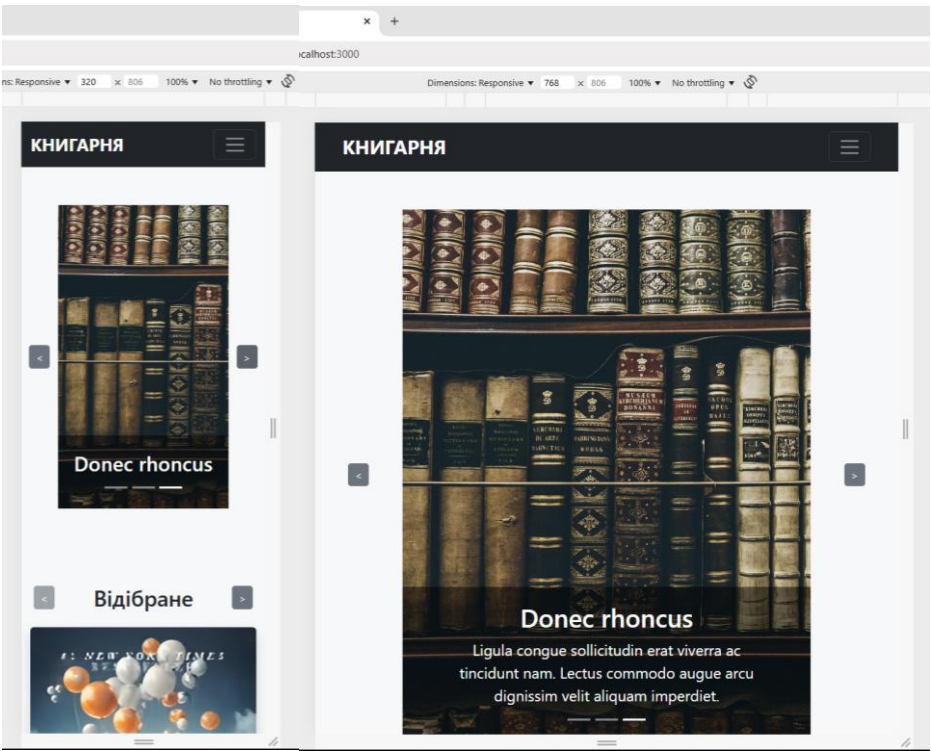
×
+
calhost:3000
ns: Responsive ▾ 320 × 806 100% ▾ No throttling ▾
Dimensions: Responsive ▾ 768 × 806 100% ▾ No throttling ▾

КНИГАРНЯ

<
>
Donec rhoncus

<
Відібране
>

#1 NEW YORK TIMES

КНИГАРНЯ

<
>
Donec rhoncus
Ligula congue sollicitudin erat viverra ac tincidunt nam. Lectus commodo augue arcu dignissim velit aliquam imperdiet.